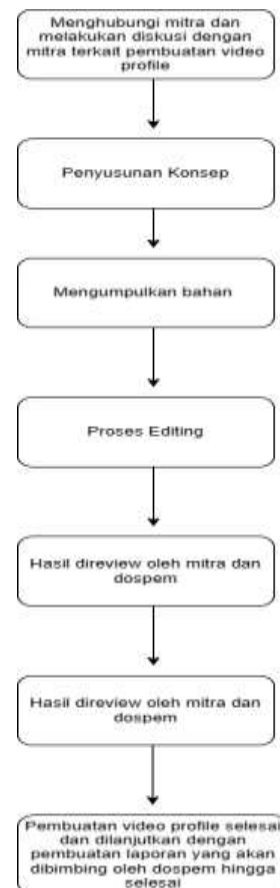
Menghubungi mitra dan melakukan diskusi dengan mitra terkait pembuatan video profile

Penyusunan Konsep

Mengumpulkan bahan

Proses Editing

Hasil direview oleh mitra dan dospem

Hasil direview oleh mitra dan dospem

Pembuatan video profile selesai dan dilanjutkan dengan pembuatan laporan yang akan dibimbing oleh dospem hingga selesai